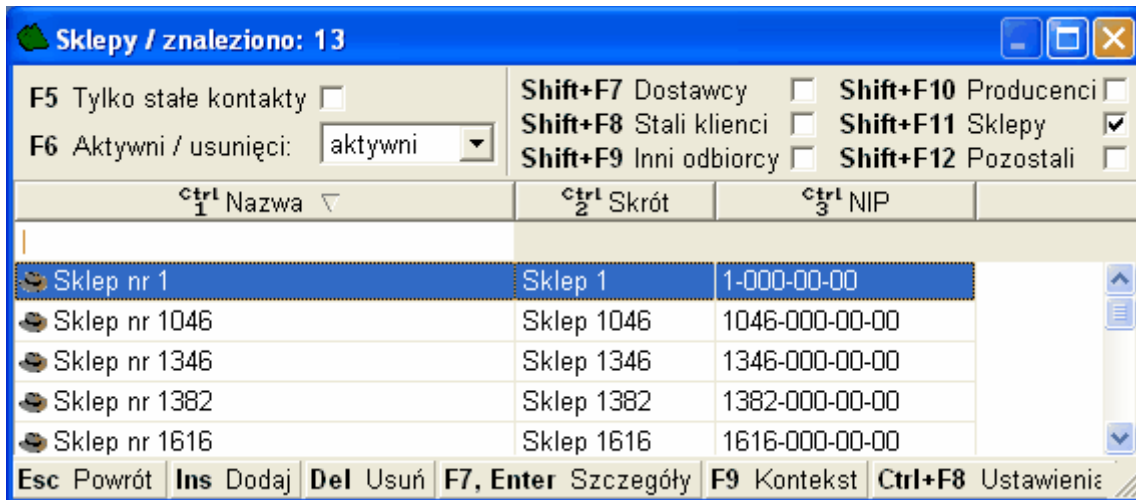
Sklepy / znaleziono: 13

F5 Tylko stałe kontakty

F6 Aktywni / usunięci: aktywni

Shift+F7 Dostawcy
Shift+F8 Stali klienci
Shift+F9 Inni odbiorcy

Shift+F10 Producenci
Shift+F11 Sklepy
Shift+F12 Pozostali

| Ctrl 1 Nazwa | Ctrl 2 Skrót | Ctrl 3 NIP |
|---|---|---|
| Sklep nr 1 | Sklep 1 | 1-000-00-00 |
| Sklep nr 1046 | Sklep 1046 | 1046-000-00-00 |
| Sklep nr 1346 | Sklep 1346 | 1346-000-00-00 |
| Sklep nr 1382 | Sklep 1382 | 1382-000-00-00 |
| Sklep nr 1616 | Sklep 1616 | 1616-000-00-00 |

Esc Powrót | Ins Dodaj | Del Usuń | F7, Enter Szczegóły | F9 Kontekst | Ctrl+F8 Ustawienia